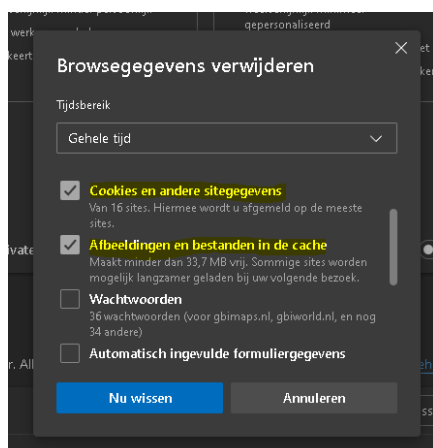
gepersonaliseerd

Browsegegevens verwijderen

Tijdsbereik

Gehele tijd

Cookies en andere sitegegevens
Van 16 sites. Hiermee wordt u afgemeld op de meeste sites.

Afbeeldingen en bestanden in de cache
Maakt minder dan 33,7 MB vrij. Sommige sites worden mogelijk langzamer geladen bij uw volgende bezoek.

Wachtwoorden
36 wachtwoorden (voor gbimaps.nl, gbiworld.nl, en nog 34 andere)

Automatisch ingevulde formuliergegevens

Nu wissen

Annuleren